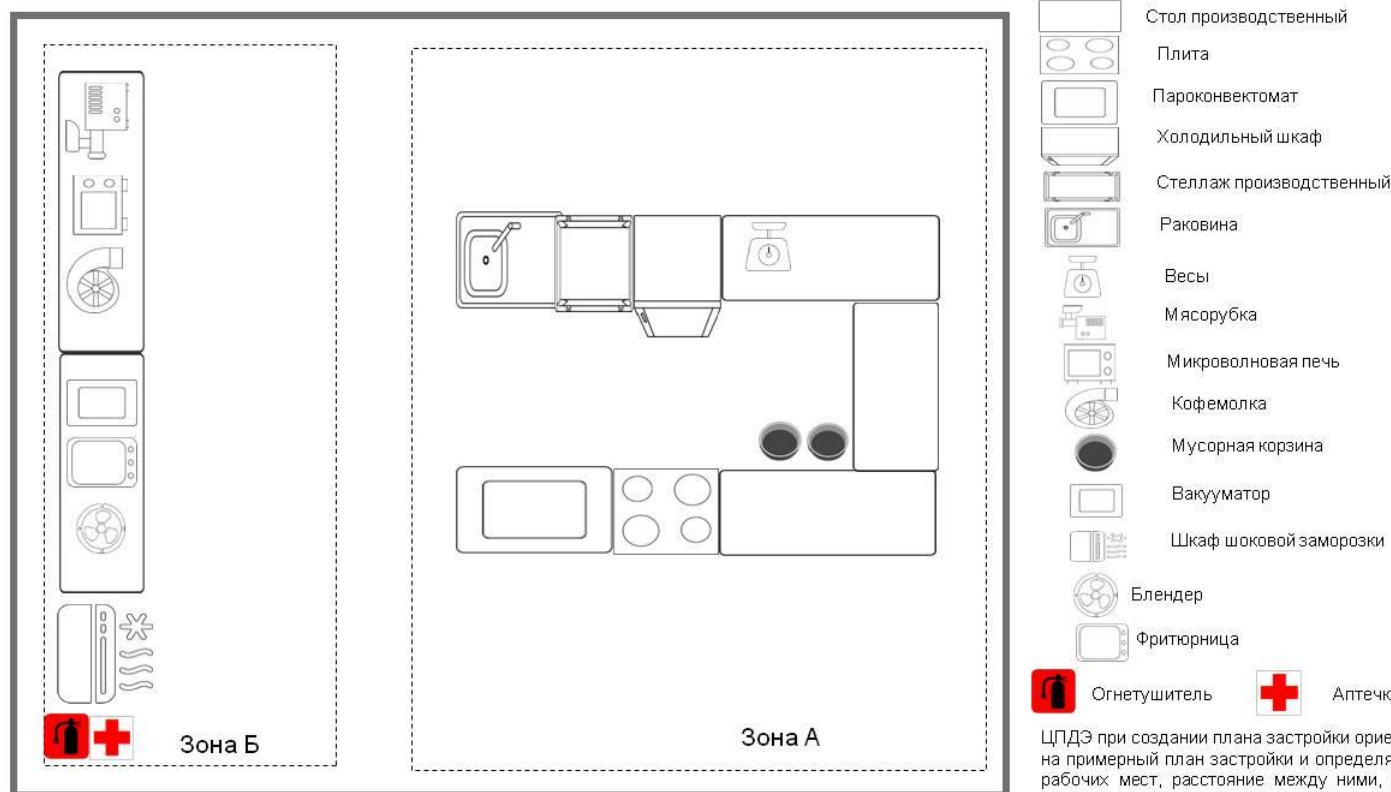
Зона Б

Зона А

Стол производственный
Плита
Пароконвектомат
Холодильный шкаф
Стеллаж производственный
Раковина
Весы
Мясорубка
Микроволновая печь
Кофемолка
Мусорная корзина
Вакууматор
Шкаф шоковой заморозки
Блендер
Фритюрница
Огнетушитель
Аптечк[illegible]

ЦПДЭ при создании плана застройки орие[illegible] на примерный план застройки и определя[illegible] рабочих мест, расстояние между ними, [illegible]